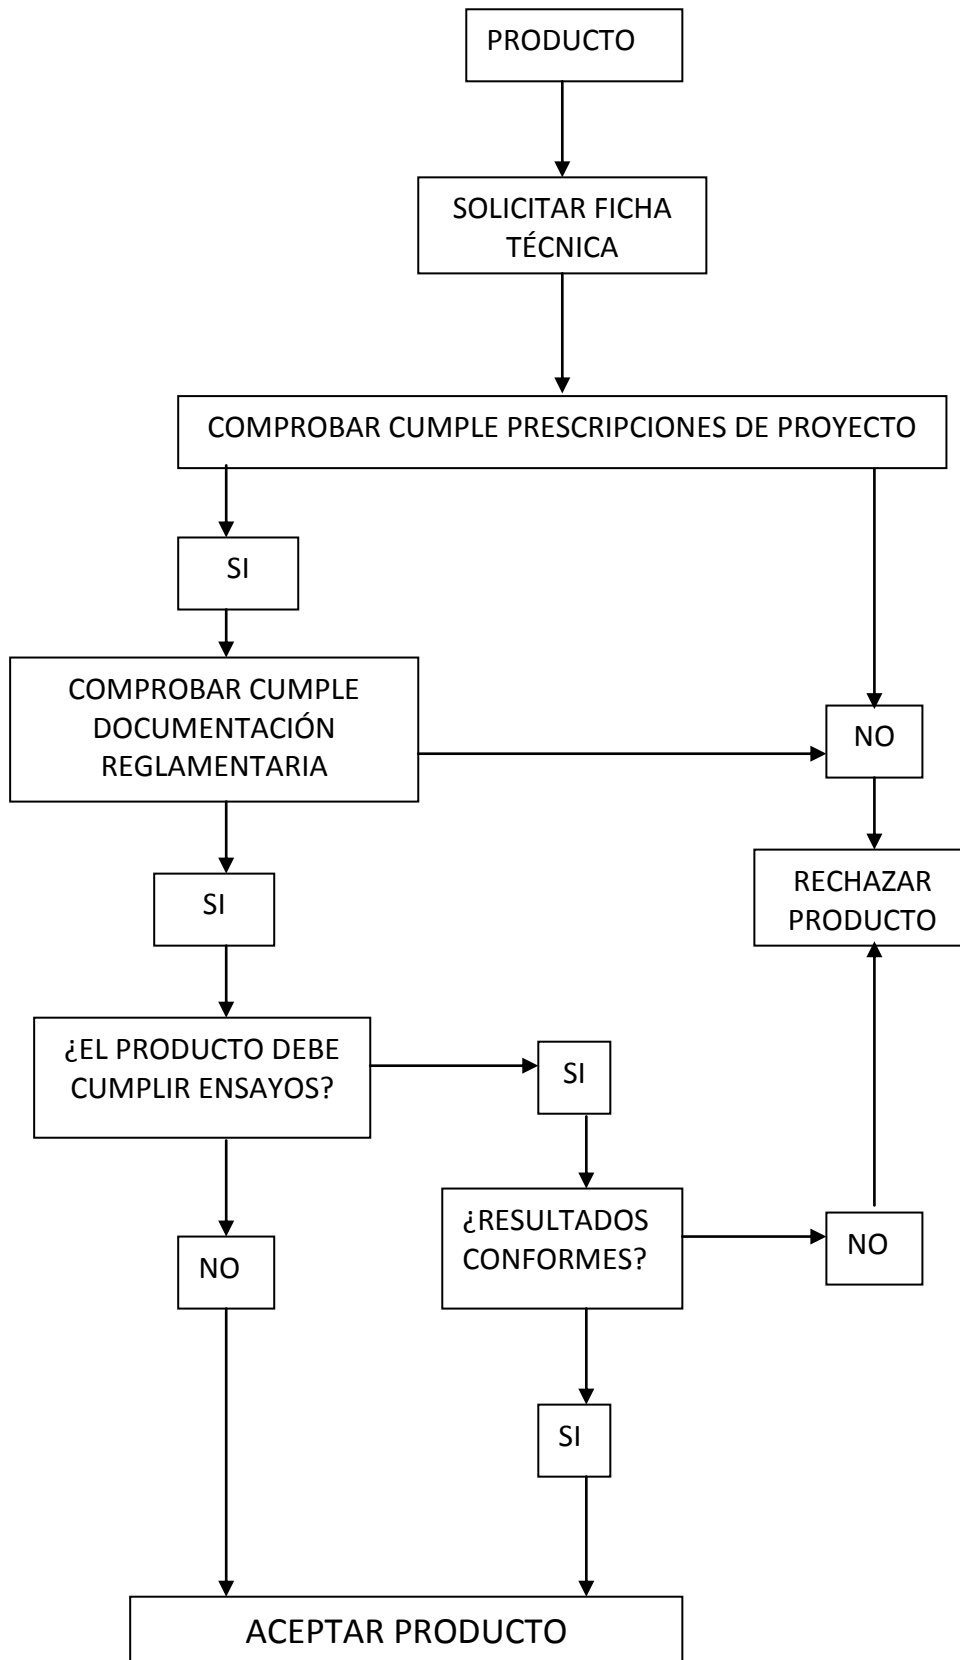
PRODUCTO

SOLICITAR FICHA TÉCNICA

COMPROBAR CUMPLE PRESCRIPCIONES DE PROYECTO

SI

COMPROBAR CUMPLE DOCUMENTACIÓN REGLAMENTARIA

NO

SI

RECHAZAR PRODUCTO

¿EL PRODUCTO DEBE CUMPLIR ENSAYOS?

SI

¿RESULTADOS CONFORMES?

NO

NO

SI

ACEPTAR PRODUCTO